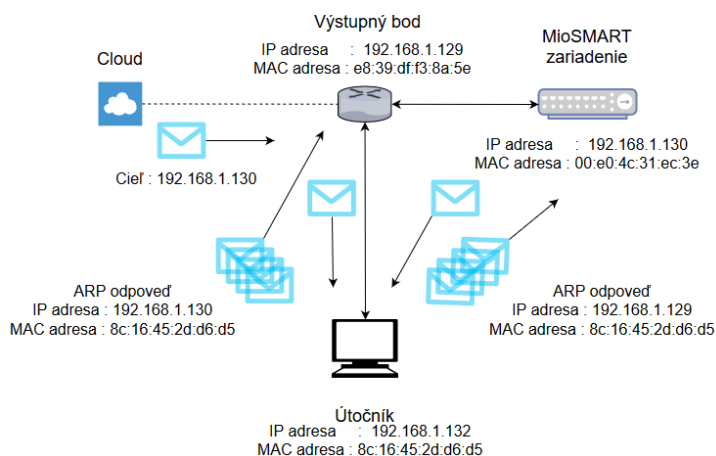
Výstupný bod
IP adresa : 192.168.1.129
MAC adresa : e8:39:df:f3:8a:5e

Cloud

MioSMART
zariadenie

IP adresa : 192.168.1.130
MAC adresa : 00:e0:4c:31:ec:3e

Cieľ : 192.168.1.130

ARP odpoveď
IP adresa : 192.168.1.130
MAC adresa : 8c:16:45:2d:d6:d5

ARP odpoveď
IP adresa : 192.168.1.129
MAC adresa : 8c:16:45:2d:d6:d5

Útočník
IP adresa : 192.168.1.132
MAC adresa : 8c:16:45:2d:d6:d5